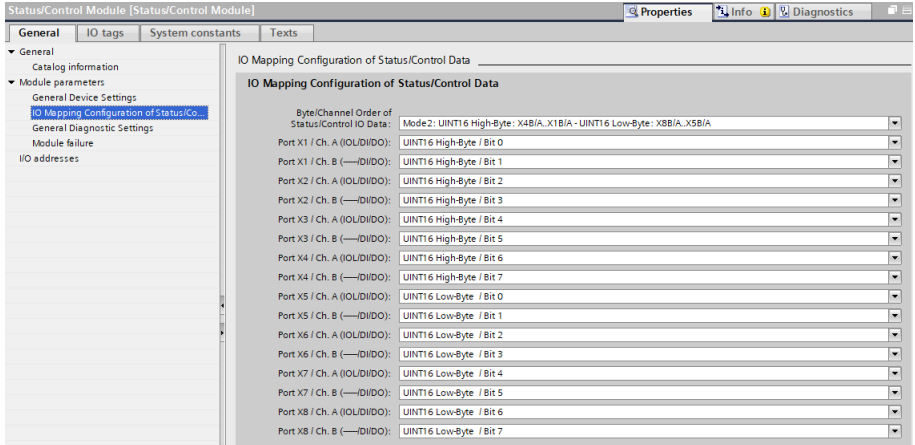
Status/Control Module [Status/Control Module]

Properties Info Diagnostics

General IO tags System constants Texts

General
Catalog information
Module parameters
General Device Settings
IO Mapping Configuration of Status/Co...
General Diagnostic Settings
Module failure
I/O addresses

IO Mapping Configuration of Status/Control Data

IO Mapping Configuration of Status/Control Data

| | |
|---|---|
| Byte/Channel Order of Status/Control IO Data: | Mode2: UINT16 High-Byte: X4B/A..X1B/A - UINT16 Low-Byte: X8B/A..X5B/A |
| Port X1 / Ch. A (IOL/DI/DO): | UINT16 High-Byte / Bit 0 |
| Port X1 / Ch. B (——/DI/DO): | UINT16 High-Byte / Bit 1 |
| Port X2 / Ch. A (IOL/DI/DO): | UINT16 High-Byte / Bit 2 |
| Port X2 / Ch. B (——/DI/DO): | UINT16 High-Byte / Bit 3 |
| Port X3 / Ch. A (IOL/DI/DO): | UINT16 High-Byte / Bit 4 |
| Port X3 / Ch. B (——/DI/DO): | UINT16 High-Byte / Bit 5 |
| Port X4 / Ch. A (IOL/DI/DO): | UINT16 High-Byte / Bit 6 |
| Port X4 / Ch. B (——/DI/DO): | UINT16 High-Byte / Bit 7 |
| Port X5 / Ch. A (IOL/DI/DO): | UINT16 Low-Byte / Bit 0 |
| Port X5 / Ch. B (——/DI/DO): | UINT16 Low-Byte / Bit 1 |
| Port X6 / Ch. A (IOL/DI/DO): | UINT16 Low-Byte / Bit 2 |
| Port X6 / Ch. B (——/DI/DO): | UINT16 Low-Byte / Bit 3 |
| Port X7 / Ch. A (IOL/DI/DO): | UINT16 Low-Byte / Bit 4 |
| Port X7 / Ch. B (——/DI/DO): | UINT16 Low-Byte / Bit 5 |
| Port X8 / Ch. A (IOL/DI/DO): | UINT16 Low-Byte / Bit 6 |
| Port X8 / Ch. B (——/DI/DO): | UINT16 Low-Byte / Bit 7 |